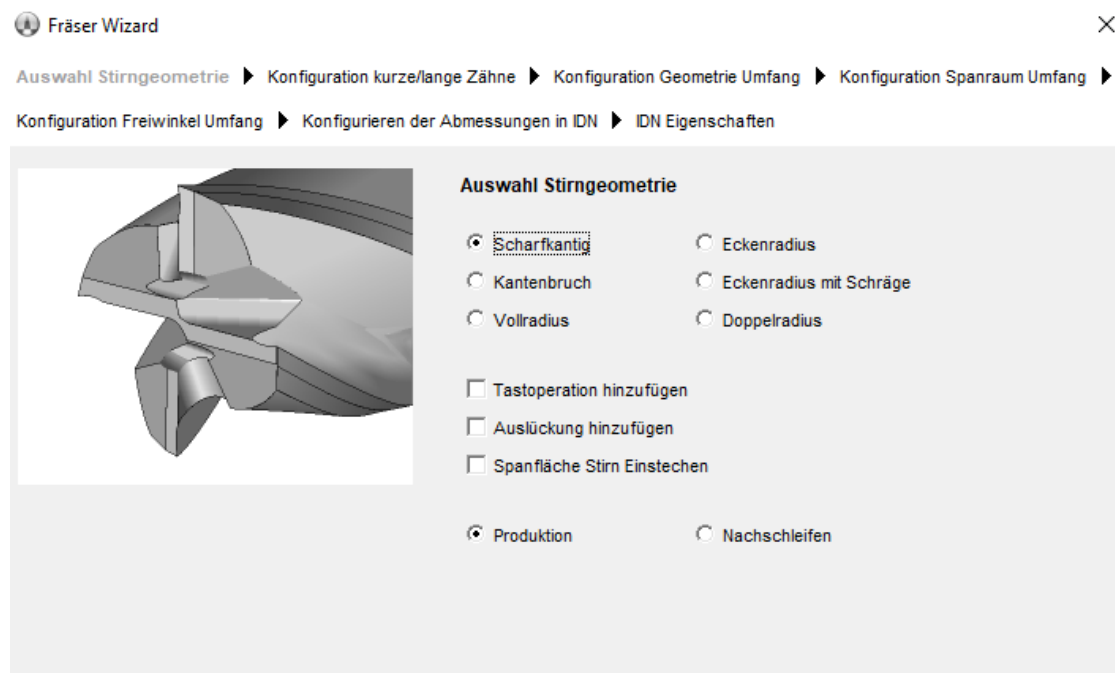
Fräser Wizard

Auswahl Stirngeometrie ▶ Konfiguration kurze/lange Zähne ▶ Konfiguration Geometrie Umfang ▶ Konfiguration Spanraum Umfang ▶ Konfiguration Freiwinkel Umfang ▶ Konfigurieren der Abmessungen in IDN ▶ IDN Eigenschaften

Auswahl Stirngeometrie

Scharfkantig
Eckenradius
Kantenbruch
Eckenradius mit Schräge
Vollradius
Doppelradius

Tastoperation hinzufügen
Auslückung hinzufügen
Spanfläche Stirn Einstechen

Produktion
Nachschleifen